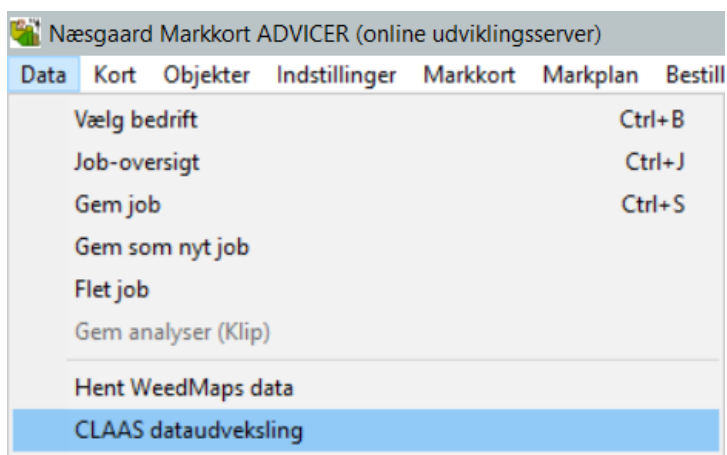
Næsgaard Markkort ADVICER (online udviklingsserver)

Data Kort Objekter Indstillinger Markkort Markplan Bestill

Vælg bedrift Ctrl+B
Job-oversigt Ctrl+J
Gem job Ctrl+S
Gem som nyt job
Flet job
Gem analyser (Klip)
Hent WeedMaps data
CLAAS dataudveksling